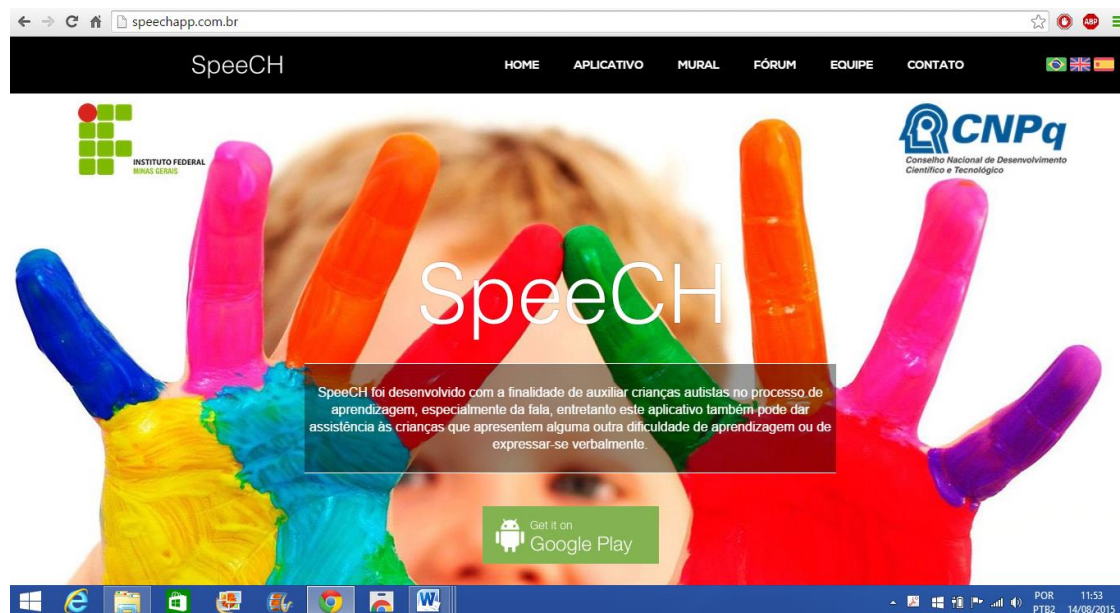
speechapp.com.br

SpeeCH

HOME APLICATIVO MURAL FÓRUM EQUIPE CONTATO

INSTITUTO FEDERAL
MINAS GERAIS

CNPq
Conselho Nacional de Desenvolvimento Científico e Tecnológico

SpeeCH

SpeeCH foi desenvolvido com a finalidade de auxiliar crianças autistas no processo de aprendizagem, especialmente da fala, entretanto este aplicativo também pode dar assistência às crianças que apresentem alguma outra dificuldade de aprendizagem ou de expressar-se verbalmente.

Get it on
Google Play

POR
PTB2

11:53
14/08/2015